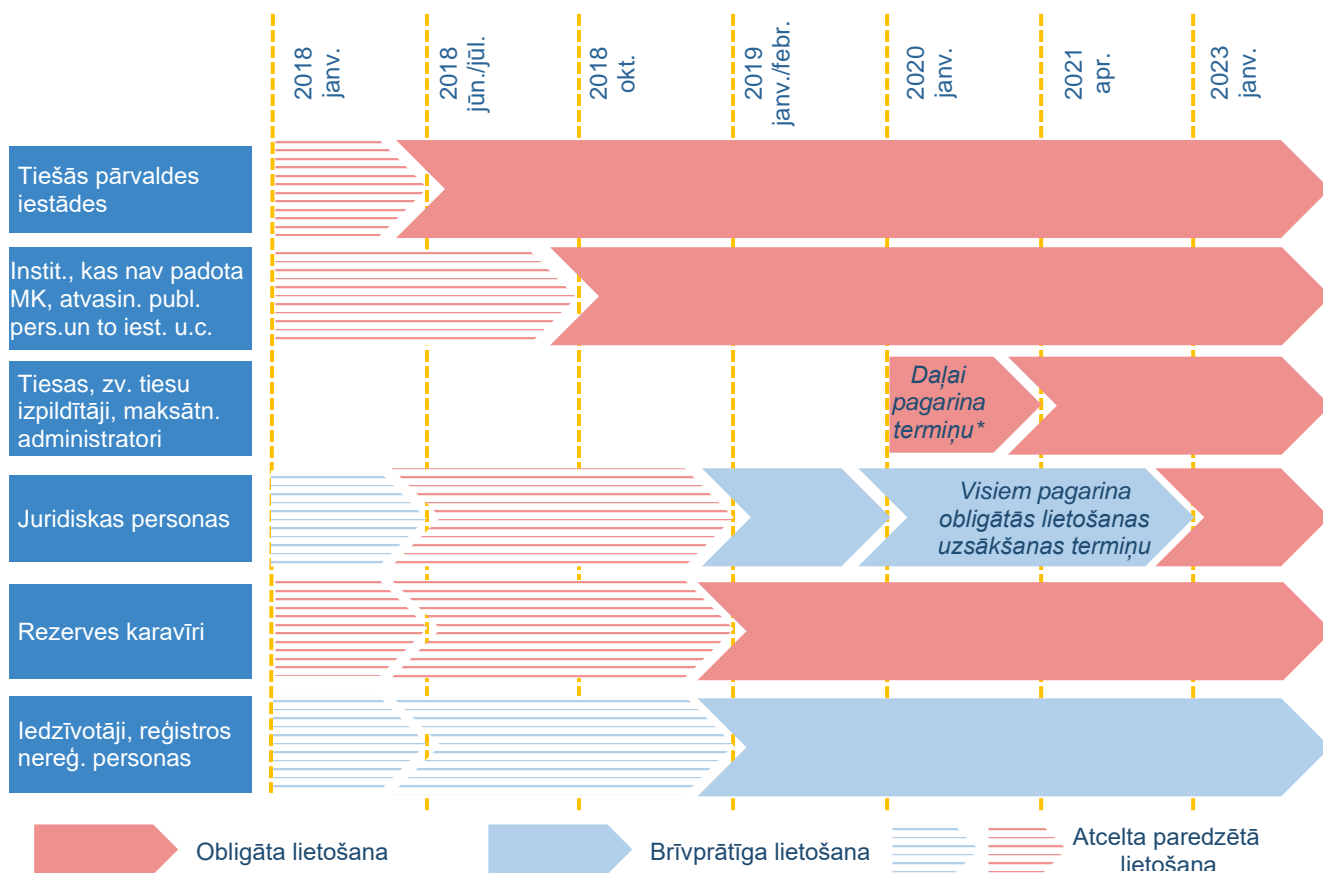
2018 janv.

2018 jūn./jūl.

2018 okt.

2019 janv./febr.

2020 janv.

2021 apr.

2023 janv.

Tiešās pārvaldes iestādes

Instit., kas nav padota MK, atvasin. publ. pers.un to iest. u.c.

Tiesas, zv. tiesu izpildītāji, maksātn. administratori

Daļai pagarina termiņu*

Juridiskas personas

Visiem pagarina obligātās lietošanas uzsākšanas termiņu

Rezerves karavīri

Iedzīvotāji, reģistros nereģ. personas

Obligāta lietošana

Brīvprātīga lietošana

Atcelta paredzētā lietošana